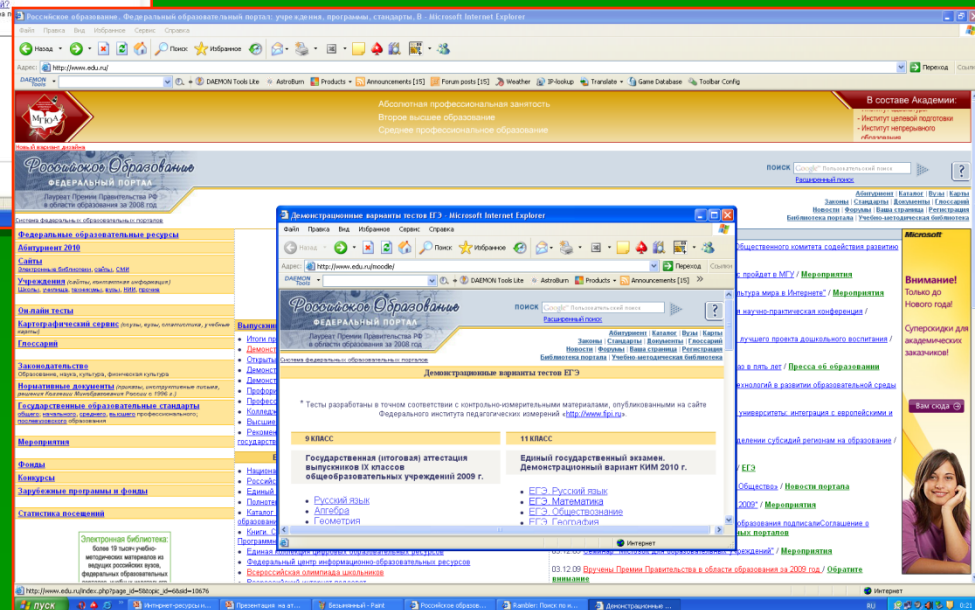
Российское образование. Федеральный образовательный портал: учреждения, программы, стандарты, В - Microsoft Internet Explorer

Файл Правка Вид Избранное Сервис Справка

Назад Поиск Избранное

Адрес: http://www.edu.ru/ Переход Ссылки

DAEMON Tools DAEMON Tools Lite AstroBurn Products Announcements [15] Forum posts [15] Weather IP-lookup Translate Game Database Toolbar Config

МГЮА

Абсолютная профессиональная занятость
Второе высшее образование
Среднее профессиональное образование

В составе Академии:
- Институт целевой подготовки
- Институт непрерывного образования

Новый вариант дизайна

Российское Образование
ФЕДЕРАЛЬНЫЙ ПОРТАЛ
Лауреат Премии Правительства РФ в области образования за 2008 год

ПОИСК Пользовательский поиск
Расширенный поиск

Абитуриент | Каталог | Вузы | Карты
Законы | Стандарты | Документы | Глоссарий
Новости | Форумы | Ваша страница | Регистрация
Библиотека портала | Учебно-методическая библиотека

Система федеральных образовательных порталов

Федеральные образовательные ресурсы
Абитуриент 2010
Сайты
Электронные библиотеки, сайты, СМИ
Учреждения (сайты, контактная информация)
Школы, училища, техникумы, вузы, НИИ, прочие
Он-лайн тесты
Картографический сервис (музеи, вузы, статистика, учебные карты)
Глоссарий
Законодательство
Образование, наука, культура, финансовая культура
Нормативные документы (приказы, инструктивные письма, решения Коллегии Минобразования России с 1996 г.)
Государственные образовательные стандарты
общего, начального, среднего, высшего профессионального, послевузовского образования
Мероприятия
Фонды
Конкурсы
Зарубежные программы и фонды
Статистика посещений

Электронная библиотека:
более 19 тысяч учебно-методических материалов из ведущих российских вузов, федеральных образовательных

Общественного комитета содействия развитию
с пройдет в МГУ / Мероприятия
льтура мира в Интернете" / Мероприятия
научно-практическая конференция /
лучшего проекта дошкольного воспитания /
в пять лет / Пресса об образовании
хнологий в развитии образовательной среды
университеты: интеграция с европейскими и
деления субсидий регионам на образование /
/ ЕГЭ
бществу» / Новости портала
009" / Мероприятия
разования подписалиСоглашение о
ых порталов
"Лучший образовательный учреждений" / Мероприятия
03.12.09 Вручены Премии Правительства в области образования за 2009 год / Обратите внимание

Единая коллекция цифровых образовательных ресурсов
Федеральный центр информационно-образовательных ресурсов
Всероссийская олимпиада школьников

Microsoft
Внимание!
Только до Нового года!
Суперскидки для академических заказчиков!
Вам сюда

Демонстрационные варианты тестов ЕГЭ - Microsoft Internet Explorer
Файл Правка Вид Избранное Сервис Справка
Назад Поиск Избранное
Адрес: http://www.edu.ru/moodle/ Переход Ссылки
DAEMON Tools Lite AstroBurn Products Announcements [15]

Российское Образование
ФЕДЕРАЛЬНЫЙ ПОРТАЛ
Лауреат Премии Правительства РФ в области образования за 2008 год
ПОИСК Пользовательский поиск
Расширенный поиск
Абитуриент | Каталог | Вузы | Карты
Законы | Стандарты | Документы | Глоссарий
Новости | Форумы | Ваша страница | Регистрация
Библиотека портала | Учебно-методическая библиотека
Система федеральных образовательных порталов

Демонстрационные варианты тестов ЕГЭ

* Тесты разработаны в точном соответствии с контрольно-измерительными материалами, опубликованными на сайте Федерального института педагогических измерений «http://www.fipi.ru».

9 КЛАСС
Государственная (итоговая) аттестация выпускников IX классов общеобразовательных учреждений 2009 г.
Русский язык
Алгебра
Геометрия

11 КЛАСС
Единый государственный экзамен. Демонстрационный вариант КИМ 2010 г.
ЕГЭ. Русский язык
ЕГЭ. Математика
ЕГЭ. Обществознание
ЕГЭ. География

Интернет

Выпускн
Итоги пр
Демонст
Открыты
Демонст
Демонст
Профорі
Професс
Колледж
Высшее
Рекомен
государств
Национа
Россиск
Единый
Полнотек
Каталог
образован
Книги. О
Программ

http://www.edu.ru/index.php?page_id=5&topic_id=6&sid=10676
Интернет

пуск | Интернет-ресурсы п... | Презентация на от... | Безымянный - Paint | Российское образов... | Rambler: Поиск по к... | Демонстрационные ...
RU